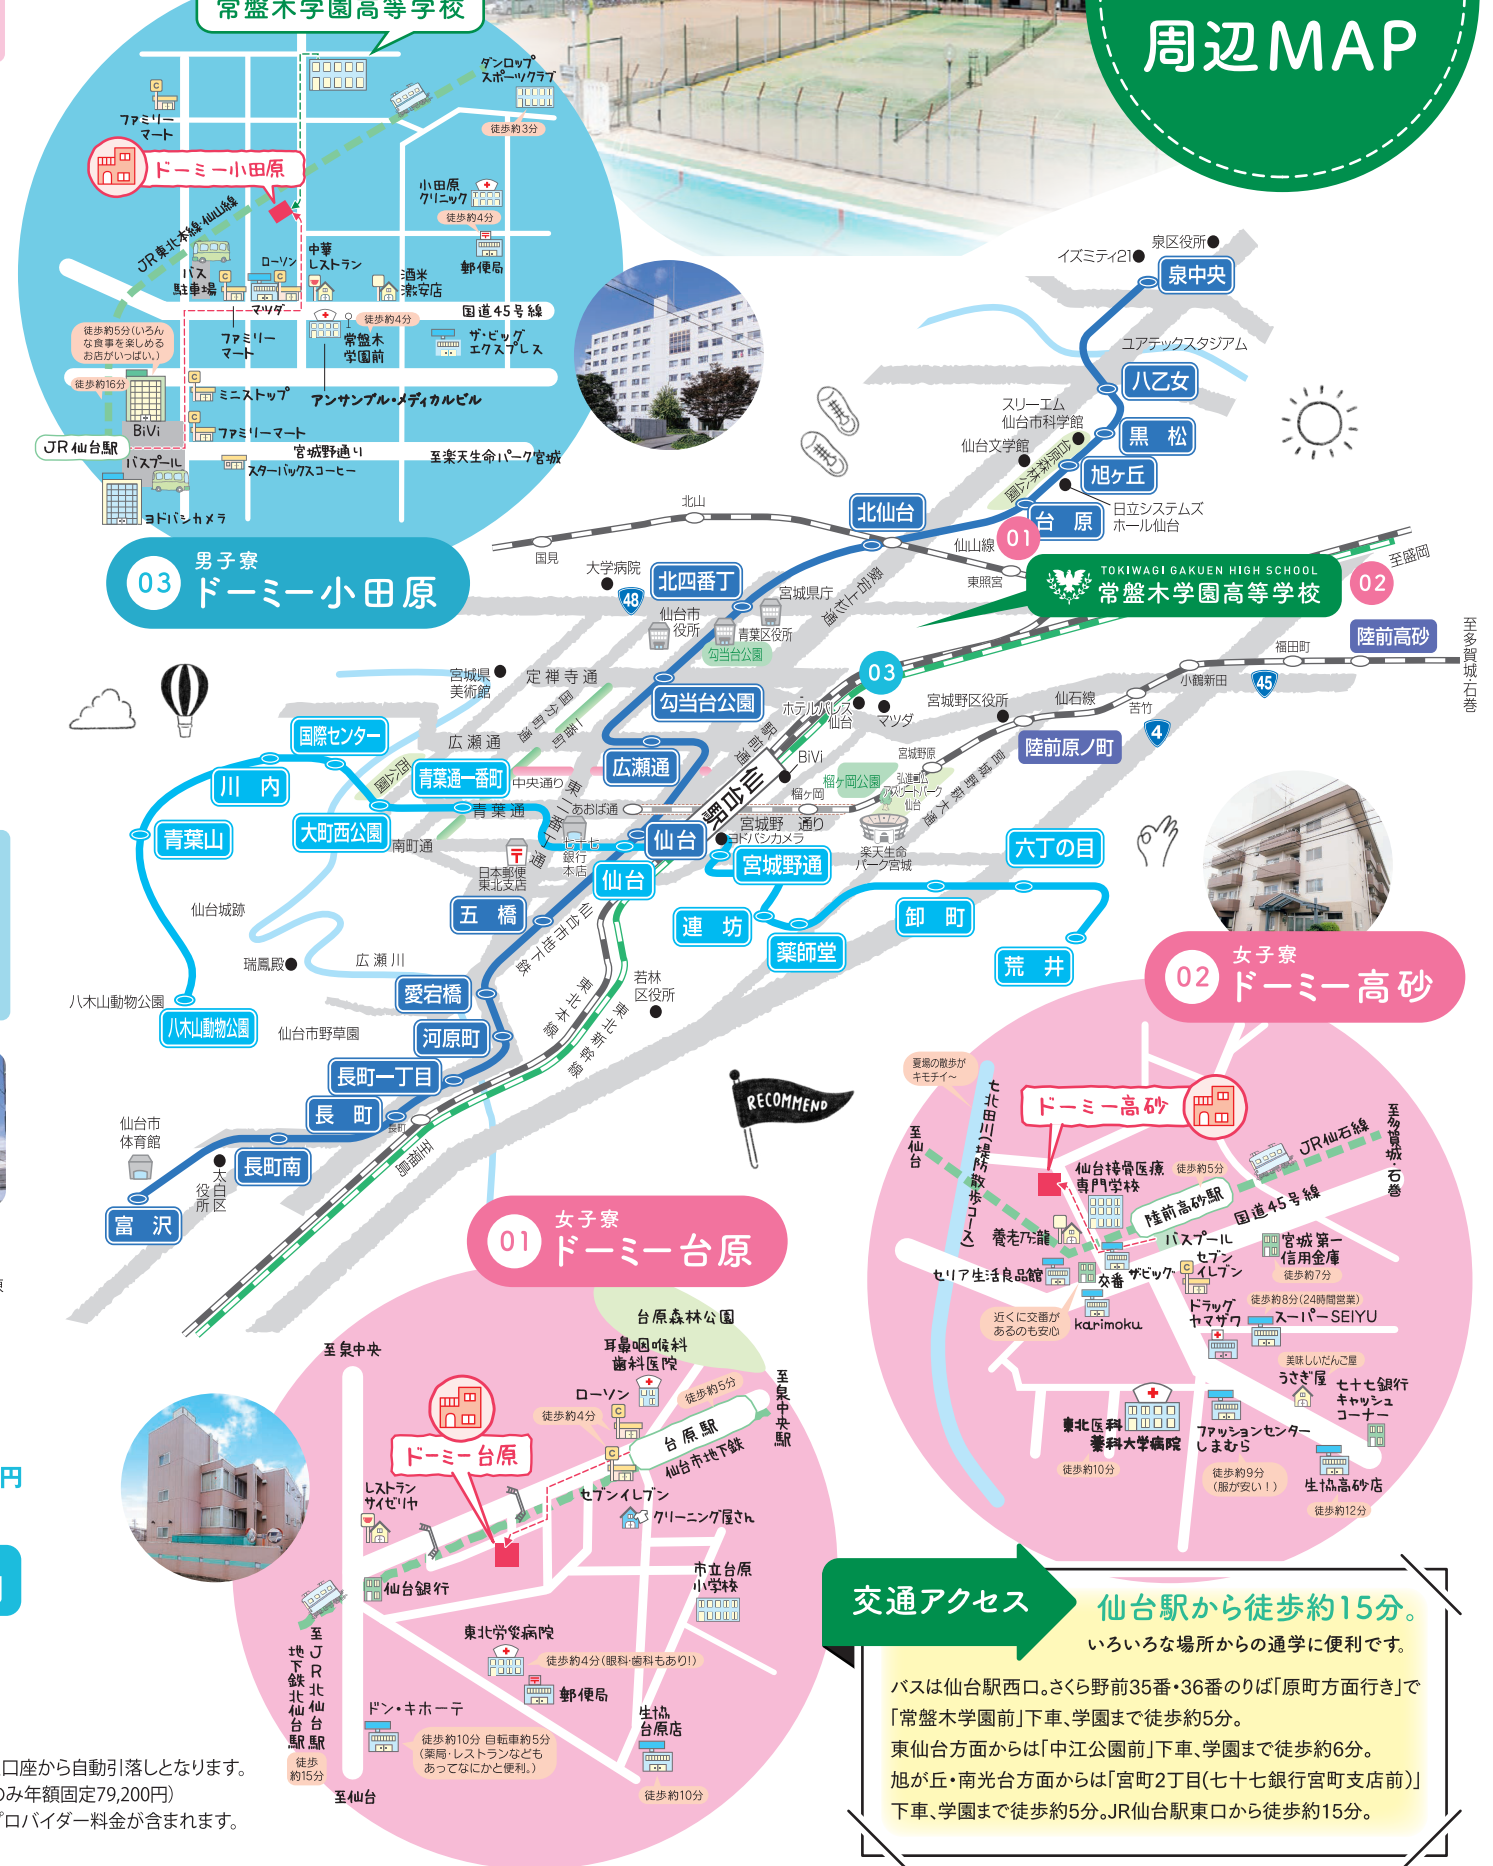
周辺MAP

常盤木学園高等学校

ダンロップスポーツクラブ
徒歩約3分
ファミリーマート
ドーミー小田原
小田原クリニック
徒歩約4分
JR東北本線・仙山線
郵便局
中華レストラン
酒米激安店
ローソン
バス駐車場
マツダ
国道45号線
徒歩約4分
ファミリーマート
常盤木学園前
ザ・ビッグエクスプレス
徒歩約5分(いろんな食事を楽しめるお店がいっぱい。)
徒歩約16分
ミニストップ
アンサンブル・メディカルビル
BiVi
ファミリーマート
JR仙台駅
宮城野通り
至楽天生命パーク宮城
バスプール
スターバックスコーヒー
ヨドバシカメラ

03 男子寮 ドーミー小田原

イズミティ21
泉区役所
泉中央
ユアテックスタジアム
八乙女
スリーエム仙台市科学館
黒松
仙台文学館
旭ヶ丘
台原森林公園
日立システムズホール仙台
台原
01
北仙台
仙山線
東照宮
北山
国見
大学病院
北四番丁
48
宮城県庁
仙台市役所
青葉区役所
勾当台公園
TOKIWAGI GAKUEN HIGH SCHOOL
常盤木学園高等学校
02
至塩釜
陸前高砂
至多賀城・石巻
福田町
小鶴新田
45
宮城県美術館
定禅寺通
03
勾当台公園
ホテルパレス仙台
マツダ
宮城野区役所
仙石線
苦竹
国際センター
広瀬通
BiVi
宮城野原
陸前原ノ町
4
川内
青葉通一番町
中央通り
広瀬通
榴ヶ岡公園
榴ヶ岡
弘進ゴムアスリートパーク仙台
仙台駅
青葉山
青葉通
あおば通
宮城野通り
ヨドバシカメラ
大町西公園
南町通
七十七銀行本店
仙台
楽天生命パーク宮城
宮城野通
六丁目
日本郵便東北支店
仙台
仙台城跡
五橋
連坊
卸町
薬師堂
広瀬川
瑞鳳殿
若林区役所
荒井
八木山動物公園
愛宕橋
八木山動物公園
仙台市野草園
河原町
長町一丁目
仙台市体育館
長町
太白区役所
長町南
富沢
RECOMMEND

02 女子寮 ドーミー高砂

夏場の散歩がキモチイ~
七北田川(堤防散歩コース)
ドーミー高砂
至仙台
仙台接骨医療専門学校
徒歩約5分
JR仙石線
至多賀城・石巻
陸前高砂駅
国道45号線
養老乃瀧
バスプール
セブンイレブン
宮城第一信用金庫
徒歩約7分
セリア生活良品館
交番
ザ・ビッグ
徒歩約8分(24時間営業)
近くに交番があるのも安心
karimoku
ドラッグヤマザワ
スーパーSEIYU
美味しいだんご屋
うさぎ屋
七十七銀行キャッシュコーナー
東北医科薬科大学病院
ファッションセンターしまむら
徒歩約10分
徒歩約9分(服が安い!)
生協高砂店
徒歩約12分

01 女子寮 ドーミー台原

台原森林公園
耳鼻咽喉科歯科医院
至泉中央
ローソン
徒歩約5分
至泉中央駅
徒歩約4分
ドーミー台原
台原駅
仙台市地下鉄
レストランサイゼリヤ
セブンイレブン
クリーニング屋さん
市立台原小学校
仙台銀行
至JR北仙台駅
地下鉄北仙台駅
東北労災病院
徒歩約4分(眼科・歯科もあり!)
郵便局
ドン・キホーテ
生協台原店
徒歩約15分
徒歩約10分 自転車約5分(薬局・レストランなどもあってなにかと便利。)
至仙台
徒歩約10分

口座から自動引落しとなります。
のみ年額固定79,200円)
プロバイダー料金が含まれます。
円

交通アクセス
仙台駅から徒歩約15分。
いろいろな場所からの通学に便利です。
バスは仙台駅西口。さくら野前35番・36番のりば「原町方面行き」で「常盤木学園前」下車、学園まで徒歩約5分。
東仙台方面からは「中江公園前」下車、学園まで徒歩約6分。
旭が丘・南光台方面からは「宮町2丁目(七十七銀行宮町支店前)」下車、学園まで徒歩約5分。JR仙台駅東口から徒歩約15分。